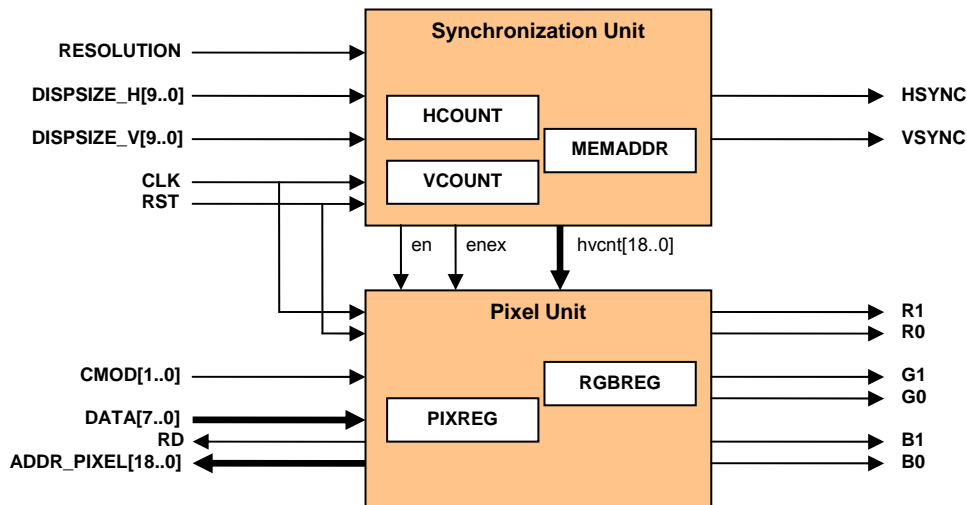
Synchronization Unit

RESOLUTION

DISPSIZE_H[9..0]

DISPSIZE_V[9..0]

CLK

RST

HCOUNT

VCOUNT

MEMADDR

HSYNC

VSYNC

en

enex

hvcnt[18..0]

Pixel Unit

CMOD[1..0]

DATA[7..0]

RD

ADDR_PIXEL[18..0]

RGBREG

PIXREG

R1

R0

G1

G0

B1

B0